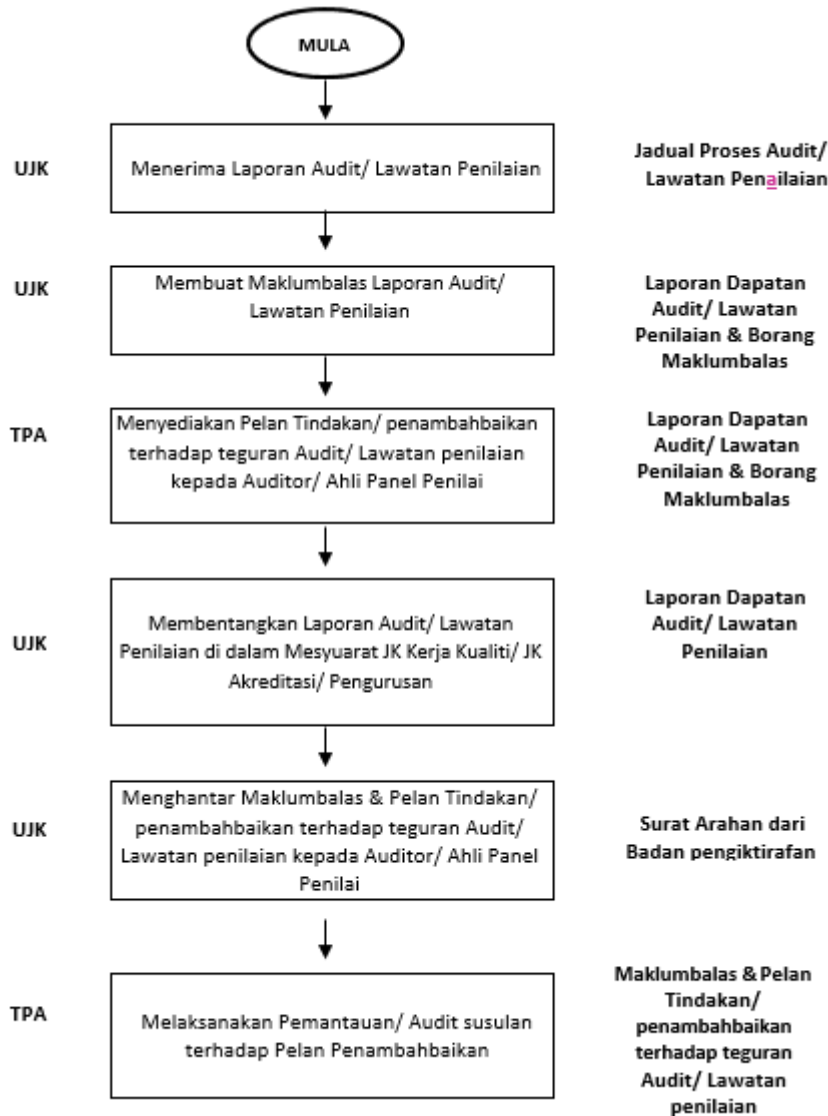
MULA

UJK

Menerima Laporan Audit/ Lawatan Penilaian

Jadual Proses Audit/ Lawatan Penailaian

UJK

Membuat Maklumbalas Laporan Audit/ Lawatan Penilaian

Laporan Dapatan Audit/ Lawatan Penilaian & Borang Maklumbalas

TPA

Menyediakan Pelan Tindakan/ penambahbaikan terhadap teguran Audit/ Lawatan penilaian kepada Auditor/ Ahli Panel Penilai

Laporan Dapatan Audit/ Lawatan Penilaian & Borang Maklumbalas

UJK

Membentangkan Laporan Audit/ Lawatan Penilaian di dalam Mesyuarat JK Kerja Kualiti/ JK Akreditasi/ Pengurusan

Laporan Dapatan Audit/ Lawatan Penilaian

UJK

Menghantar Maklumbalas & Pelan Tindakan/ penambahbaikan terhadap teguran Audit/ Lawatan penilaian kepada Auditor/ Ahli Panel Penilai

Surat Arahan dari Badan pengiktirafan

TPA

Melaksanakan Pemantauan/ Audit susulan terhadap Pelan Penambahbaikan

Maklumbalas & Pelan Tindakan/ penambahbaikan terhadap teguran Audit/ Lawatan penilaian